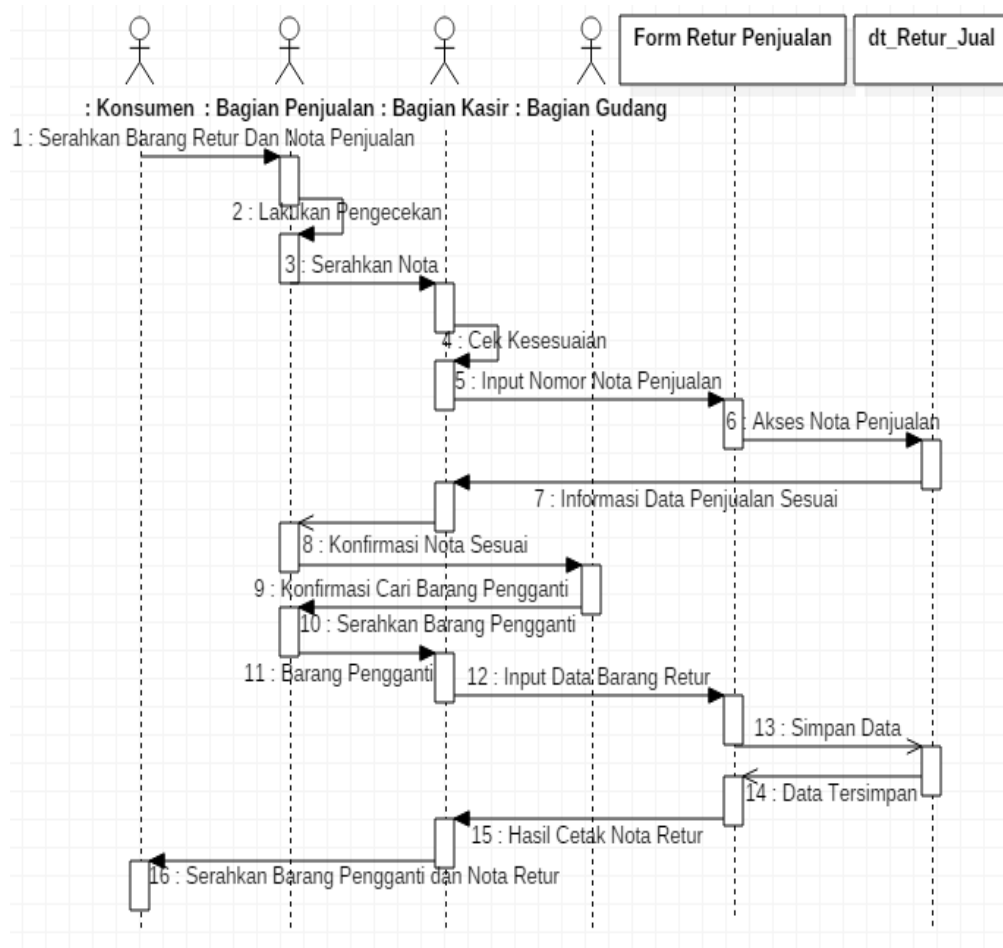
Form Retur Penjualan

dt_Retur_Jual

: Konsumen : Bagian Penjualan : Bagian Kasir : Bagian Gudang

1 : Serahkan Barang Retur Dan Nota Penjualan

2 : Lakukan Pengecekan

3 : Serahkan Nota

4 : Cek Kesesuaian

5 : Input Nomor Nota Penjualan

6 : Akses Nota Penjualan

7 : Informasi Data Penjualan Sesuai

8 : Konfirmasi Nota Sesuai

9 : Konfirmasi Cari Barang Pengganti

10 : Serahkan Barang Pengganti

11 : Barang Pengganti

12 : Input Data Barang Retur

13 : Simpan Data

14 : Data Tersimpan

15 : Hasil Cetak Nota Retur

16 : Serahkan Barang Pengganti dan Nota Retur